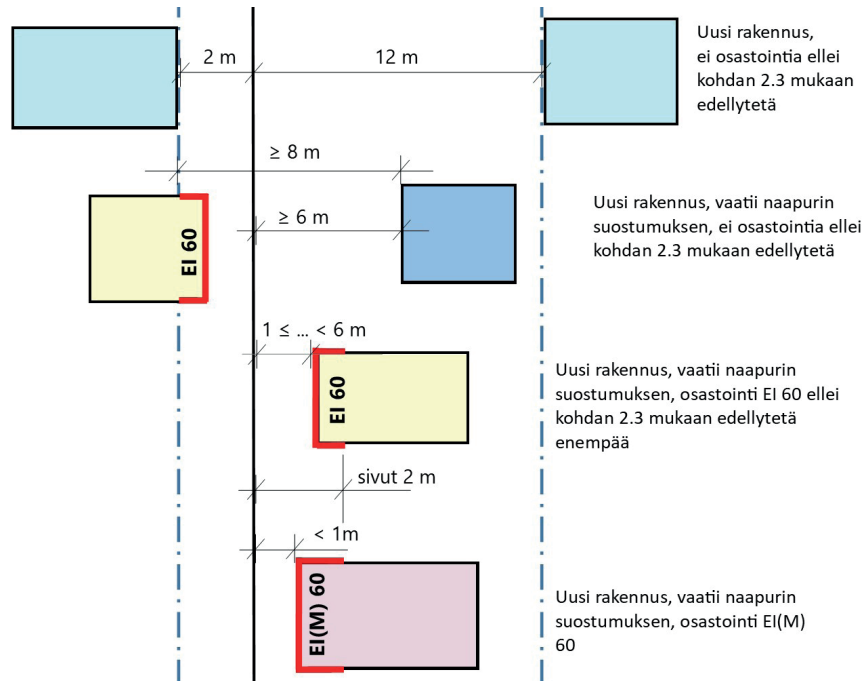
2 m

12 m

Uusi rakennus, ei osastointia ellei kohdan 2.3 mukaan edellytetä

≥ 8 m

≥ 6 m

EI 60

Uusi rakennus, vaatii naapurin suostumuksen, ei osastointia ellei kohdan 2.3 mukaan edellytetä

1 ≤ … < 6 m

EI 60

Uusi rakennus, vaatii naapurin suostumuksen, osastointi EI 60 ellei kohdan 2.3 mukaan edellytetä enempää

sivut 2 m

< 1m

EI(M) 60

Uusi rakennus, vaatii naapurin suostumuksen, osastointi EI(M) 60